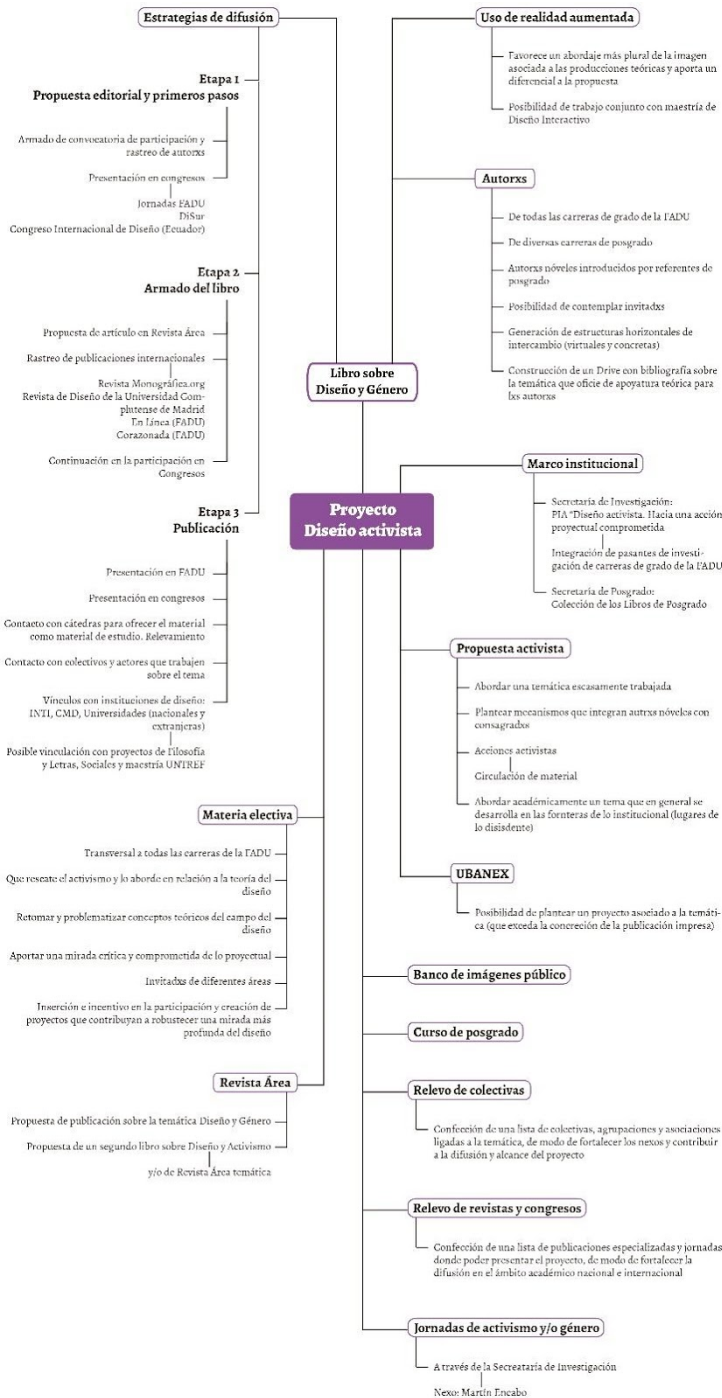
Estrategias de difusión

Etapa 1
Propuesta editorial y primeros pasos

Armado de convocatoria de participación y rastreo de autorxs

Presentación en congresos

Jornadas FADU
DiSur
Congreso Internacional de Diseño (Ecuador)

Etapa 2
Armado del libro

Propuesta de artículo en Revista Área

Rastreo de publicaciones internacionales

Revista Monográfica.org
Revista de Diseño de la Universidad Complutense de Madrid
En Línea (FADU)
Corazonada (FADU)

Continuación en la participación en Congresos

Etapa 3
Publicación

Presentación en FADU

Presentación en congresos

Contacto con cátedras para ofrecer el material como material de estudio. Relevamiento

Contacto con colectivos y actores que trabajen sobre el tema

Vínculos con instituciones de diseño: INTI, CMD, Universidades (nacionales y extranjeras)

Posible vinculación con proyectos de Filosofía y Letras, Sociales y maestría UNTREF

Materia electiva

Transversal a todas las carreras de la FADU

Que rescate el activismo y lo aborde en relación a la teoría del diseño

Retomar y problematizar conceptos teóricos del campo del diseño

Aportar una mirada crítica y comprometida de lo proyectual

Invitadxs de diferentes áreas

Inserción e incentivo en la participación y creación de proyectos que contribuyan a robustecer una mirada más profunda del diseño

Revista Área

Propuesta de publicación sobre la temática Diseño y Género

Propuesta de un segundo libro sobre Diseño y Activismo

y/o de Revista Área temática

Uso de realidad aumentada

Favorece un abordaje más plural de la imagen asociada a las producciones teóricas y aporta un diferencial a la propuesta

Posibilidad de trabajo conjunto con maestría de Diseño Interactivo

Autorxs

De todas las carreras de grado de la FADU

De diversas carreras de posgrado

Autorxs nóveles introducidos por referentes de posgrado

Posibilidad de contemplar invitadxs

Generación de estructuras horizontales de intercambio (virtuales y concretas)

Construcción de un Drive con bibliografía sobre la temática que oficie de apoyatura teórica para lxs autorxs

Libro sobre Diseño y Género

Proyecto Diseño activista

Marco institucional

Secretaría de Investigación: PIA "Diseño activista. Hacia una acción proyectual comprometida

Integración de pasantes de investigación de carreras de grado de la FADU

Secretaría de Posgrado: Colección de los Libros de Posgrado

Propuesta activista

Abordar una temática escasamente trabajada

Plantear mecanismos que integran autrxs nóveles con consagradxs

Acciones activistas

Circulación de material

Abordar académicamente un tema que en general se desarrolla en las fornteras de lo institucional (lugares de lo disidente)

UBANEX

Posibilidad de plantear un proyecto asociado a la temática (que exceda la concreción de la publicación impresa)

Banco de imágenes público

Curso de posgrado

Relevo de colectivas

Confección de una lista de colectivas, agrupaciones y asociaciones ligadas a la temática, de modo de fortalecer los nexos y contribuir a la difusión y alcance del proyecto

Relevo de revistas y congresos

Confección de una lista de publicaciones especializadas y jornadas donde poder presentar el proyecto, de modo de fortalecer la difusión en el ámbito académico nacional e internacional

Jornadas de activismo y/o género

A través de la Secreataría de Investigación

Nexo: Martín Encabo